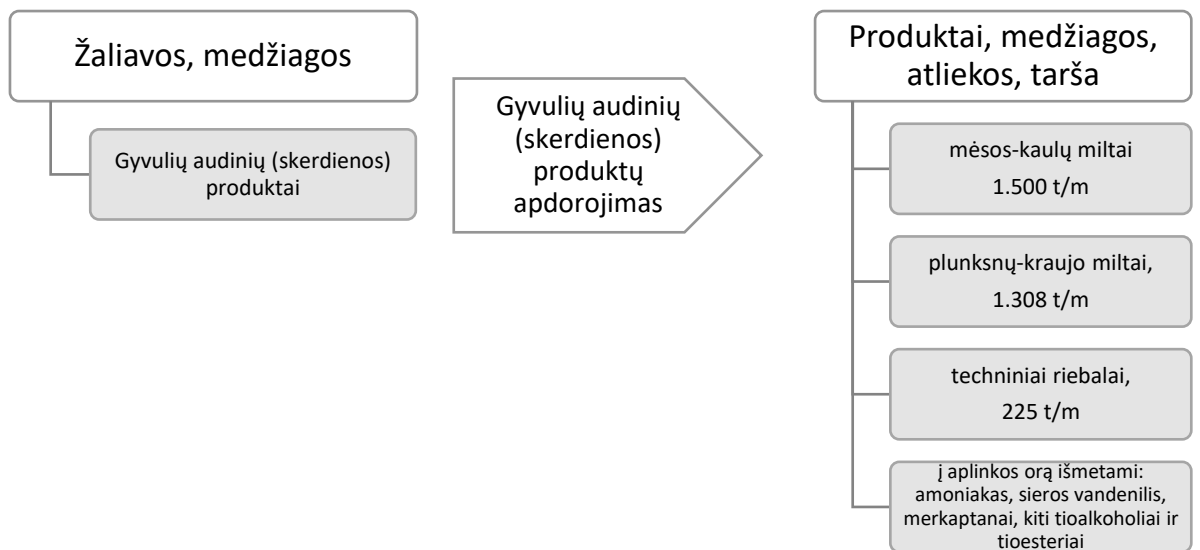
Žaliavos, medžiagos

Gyvulių audinių (skerdienos) produktai

Gyvulių audinių (skerdienos) produktų apdorojimas

Produktai, medžiagos, atliekos, tarša

mėsos-kaulų miltai 1.500 t/m

plunksnų-kraujo miltai, 1.308 t/m

techniniai riebalai, 225 t/m

į aplinkos orą išmetami: amoniakas, sieros vandenilis, merkaptanai, kiti tioalkoholiai ir tioesteriai